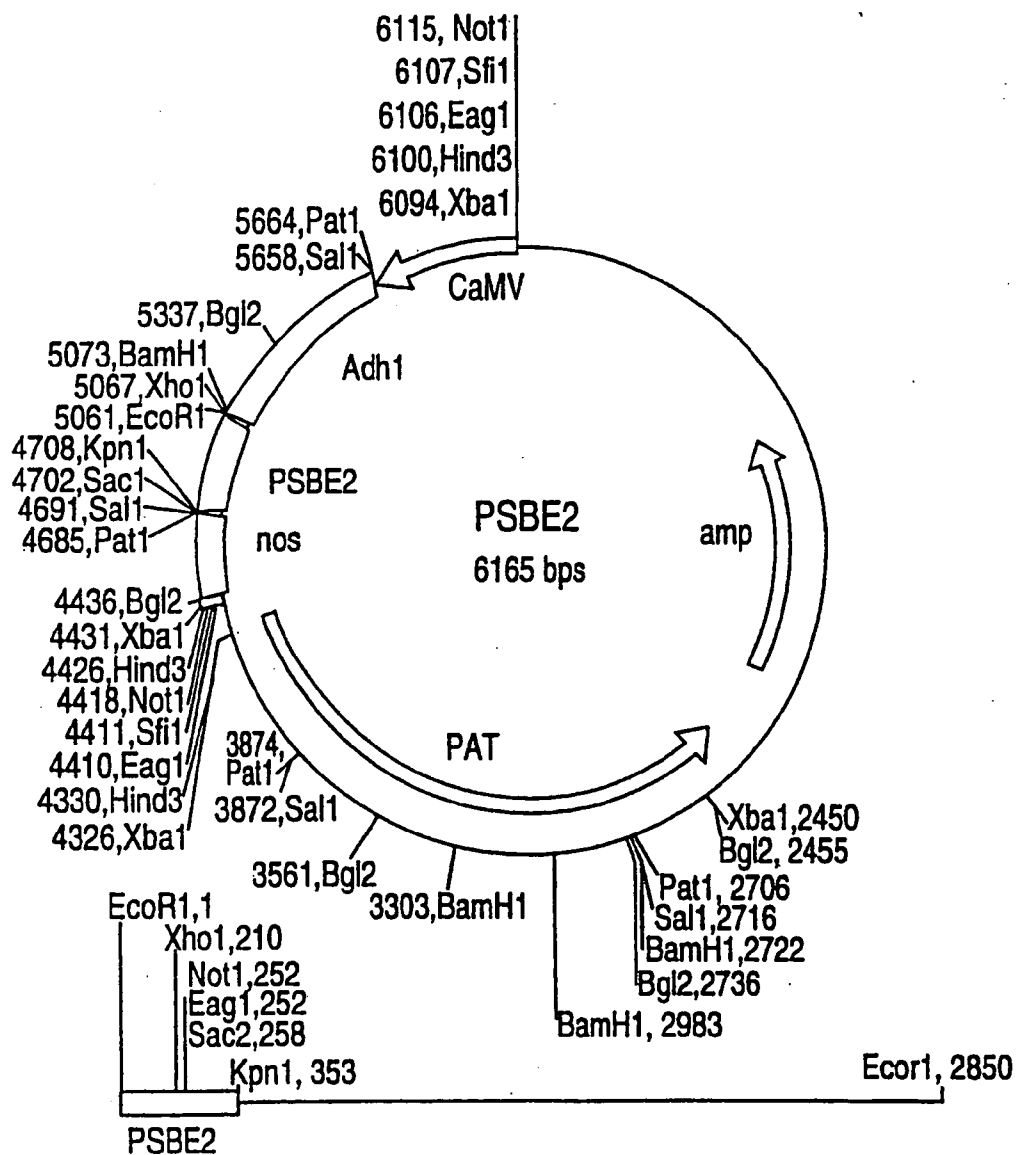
6115, Not1
6107,Sfi1
6106,Eag1
6100,Hind3
6094,Xba1
5664,Pat1
5658,Sal1
CaMV
5337,Bgl2
Adh1
5073,BamH1
5067,Xho1
5061,EcoR1
4708,Kpn1
4702,Sac1
4691,Sal1
4685,Pat1
PSBE2
nos
PSBE2
6165 bps
amp
4436,Bgl2
4431,Xba1
4426,Hind3
4418,Not1
4411,Sfi1
4410,Eag1
4330,Hind3
4326,Xba1
3874, Pat1
3872,Sal1
PAT
Xba1,2450
Bgl2, 2455
3561,Bgl2
3303,BamH1
Pat1, 2706
Sal1,2716
BamH1,2722
Bgl2,2736
BamH1, 2983
EcoR1,1
Xho1,210
Not1,252
Eag1,252
Sac2,258
Kpn1, 353
Ecor1, 2850
PSBE2